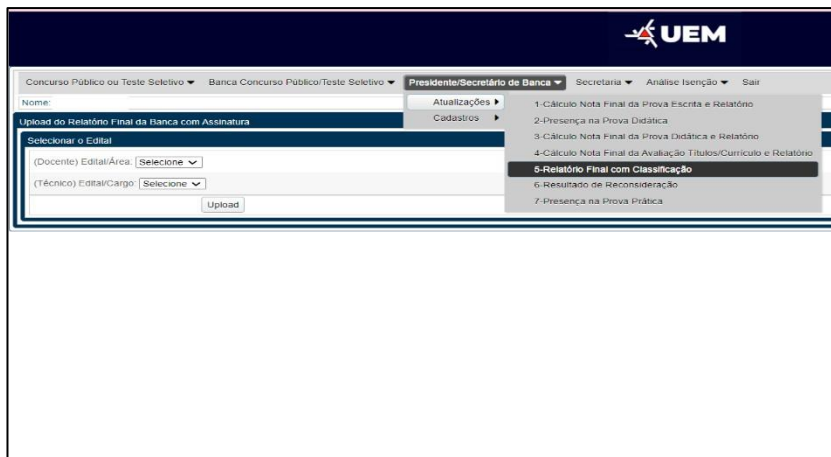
UEM

Concurso Público ou Teste Seletivo ▾ Banca Concurso Público/Teste Seletivo ▾ Presidente/Secretário de Banca ▾ Secretaria ▾ Análise Isenção ▾ Sair

Nome:

Atualizações ▸
Cadastros ▸

1-Cálculo Nota Final da Prova Escrita e Relatório
2-Presença na Prova Didática
3-Cálculo Nota Final da Prova Didática e Relatório
4-Cálculo Nota Final da Avaliação Títulos/Currículo e Relatório
5-Relatório Final com Classificação
6-Resultado de Reconsideração
7-Presença na Prova Prática

Upload do Relatório Final da Banca com Assinatura

Selecionar o Edital

(Docente) Edital/Área: Selecione

(Técnico) Edital/Cargo: Selecione

Upload